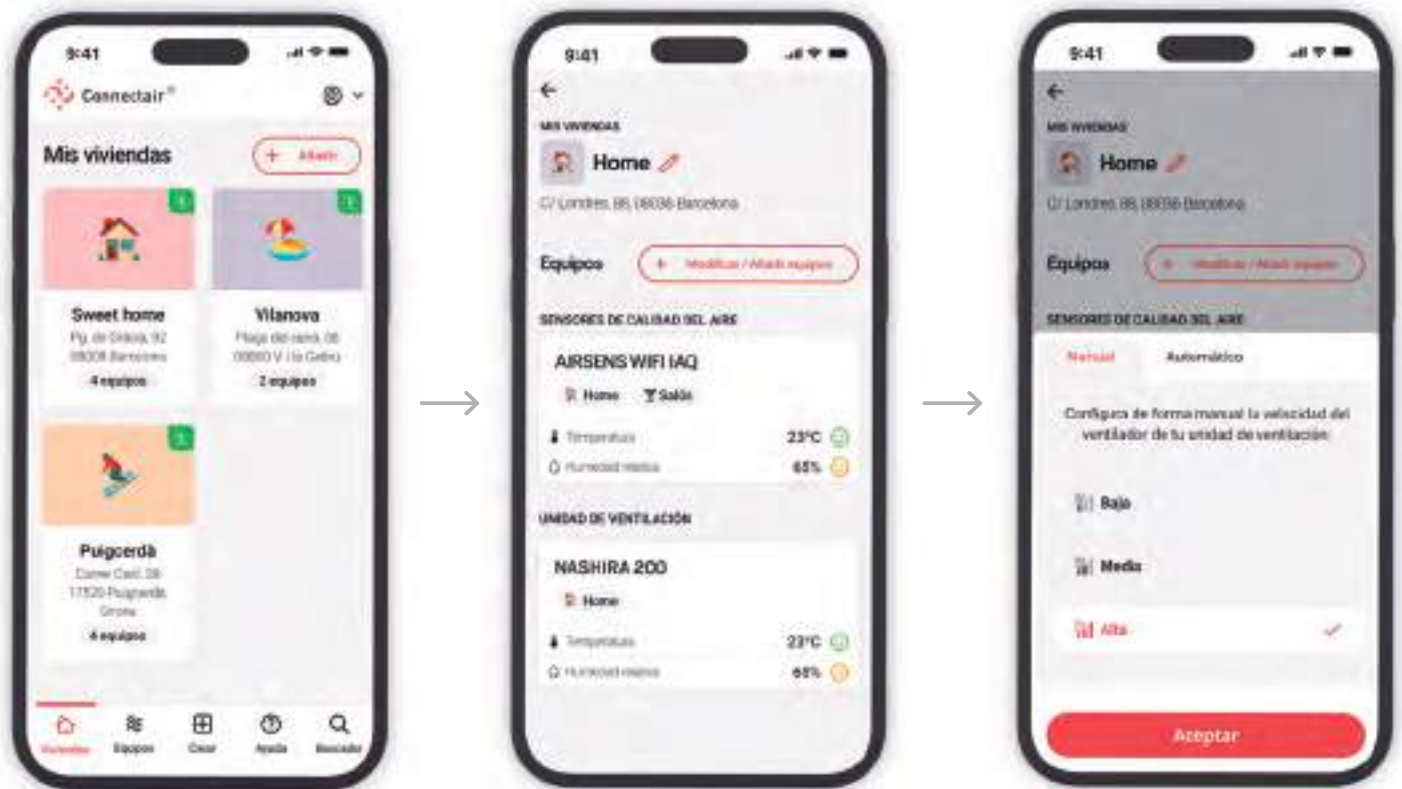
9:41

Connectair®

Mis viviendas

+ Añadir

Sweet home
Pg. de Gràcia, 92
08008 Barcelona
4 equipos

Vilanova
Platja del vaixell, 06
08800 V. i la Geltrú
2 equipos

Puigcerdà
Carrer Cad. 08
17520 Puigcerdà
Girona
4 equipos

Viviendas
Equipos
Crear
Ayuda
Buscador

9:41

MIS VIVIENDAS

Home

C/ Londres, 88, 08036 Barcelona

Equipos

+ Modificar / Añadir equipos

SENSORES DE CALIDAD DEL AIRE

AIRSENS WIFI IAQ

Home
Salón

Temperatura
23ºC

Humedad relativa
65%

UNIDAD DE VENTILACIÓN

NASHIRA 200

Home

Temperatura
23ºC

Humedad relativa
65%

9:41

MIS VIVIENDAS

Home

C/ Londres, 88, 08036 Barcelona

Equipos

+ Modificar / Añadir equipos

SENSORES DE CALIDAD DEL AIRE

Manual
Automático

Configura de forma manual la velocidad del ventilador de tu unidad de ventilación:

Bajo

Media

Alta

Aceptar